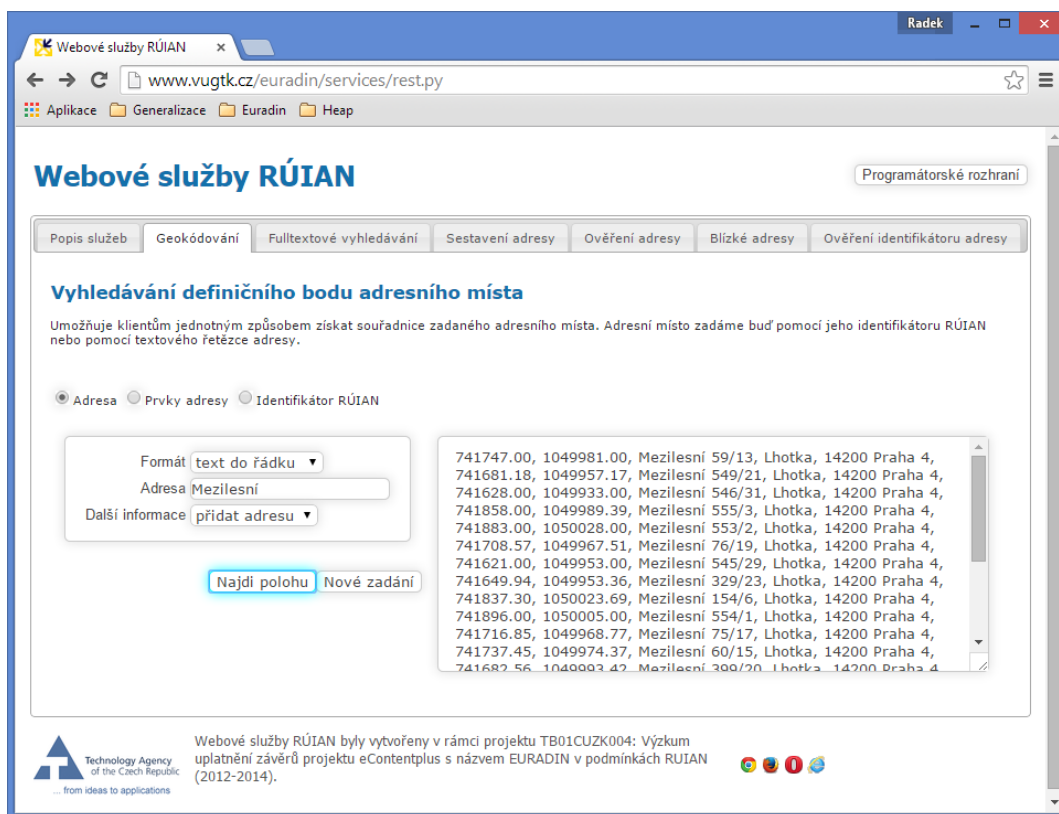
Webové služby RÚIAN ×

Radek

www.vugtk.cz/euradin/services/rest.py

Aplikace Generalizace Euradin Heap

Webové služby RÚIAN

Programátorské rozhraní

Popis služeb | Geokódování | Fulltextové vyhledávání | Sestavení adresy | Ověření adresy | Blízké adresy | Ověření identifikátoru adresy

Vyhledávání definičního bodu adresního místa

Umožňuje klientům jednotným způsobem získat souřadnice zadaného adresního místa. Adresní místo zadáme buď pomocí jeho identifikátoru RÚIAN nebo pomocí textového řetězce adresy.

Adresa Prvky adresy Identifikátor RÚIAN

Formát text do řádku
Adresa Mezilesní
Další informace přidat adresu

Najdi polohu Nové zadání

741747.00, 1049981.00, Mezilesní 59/13, Lhotka, 14200 Praha 4,
741681.18, 1049957.17, Mezilesní 549/21, Lhotka, 14200 Praha 4,
741628.00, 1049933.00, Mezilesní 546/31, Lhotka, 14200 Praha 4,
741858.00, 1049989.39, Mezilesní 555/3, Lhotka, 14200 Praha 4,
741883.00, 1050028.00, Mezilesní 553/2, Lhotka, 14200 Praha 4,
741708.57, 1049967.51, Mezilesní 76/19, Lhotka, 14200 Praha 4,
741621.00, 1049953.00, Mezilesní 545/29, Lhotka, 14200 Praha 4,
741649.94, 1049953.36, Mezilesní 329/23, Lhotka, 14200 Praha 4,
741837.30, 1050023.69, Mezilesní 154/6, Lhotka, 14200 Praha 4,
741896.00, 1050005.00, Mezilesní 554/1, Lhotka, 14200 Praha 4,
741716.85, 1049968.77, Mezilesní 75/17, Lhotka, 14200 Praha 4,
741737.45, 1049974.37, Mezilesní 60/15, Lhotka, 14200 Praha 4,
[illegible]

Technology Agency of the Czech Republic
... from ideas to applications

Webové služby RÚIAN byly vytvořeny v rámci projektu TB01CUZK004: Výzkum uplatnění závěrů projektu eContentplus s názvem EURADIN v podmínkách RUIAN (2012-2014).